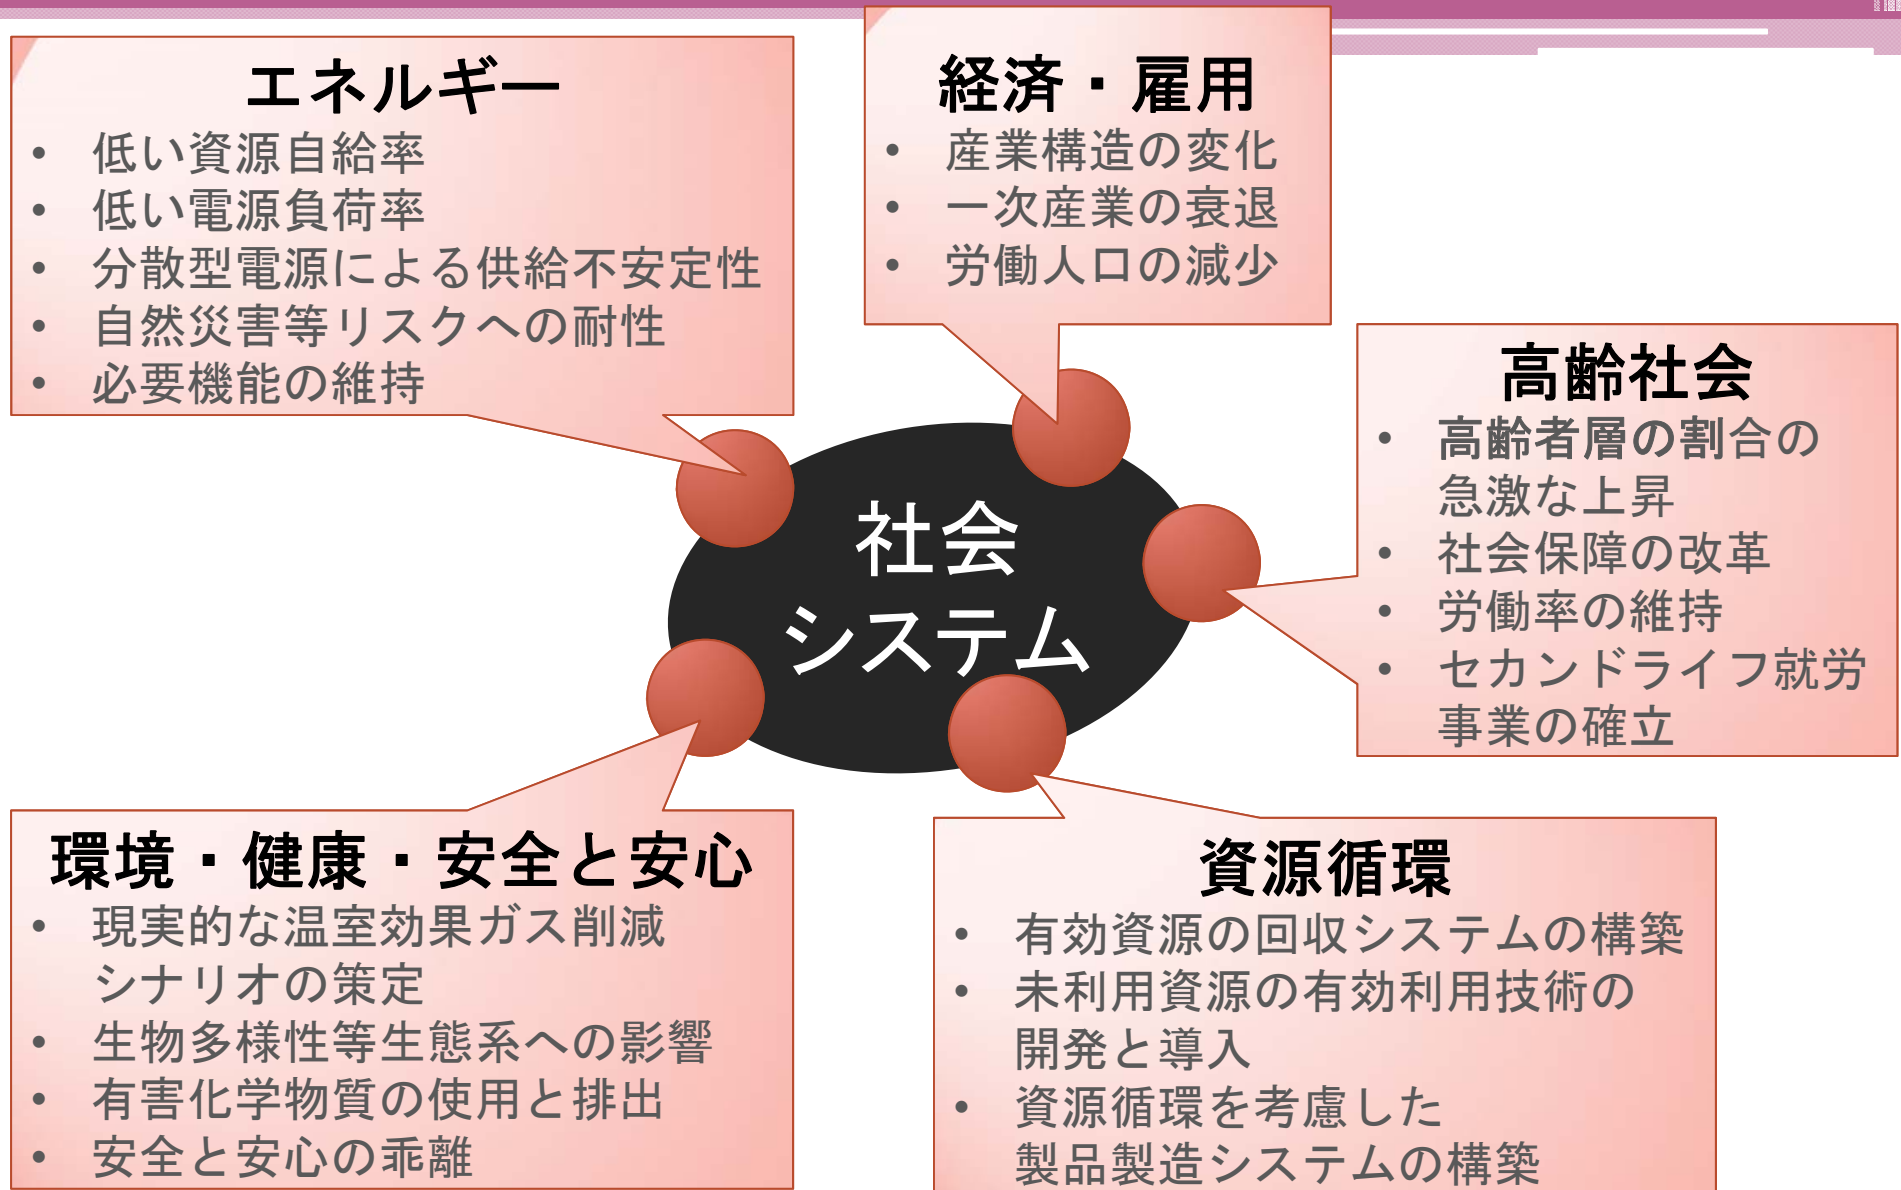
エネルギー
• 低い資源自給率
• 低い電源負荷率
• 分散型電源による供給不安定性
• 自然災害等リスクへの耐性
• 必要機能の維持

経済・雇用
• 産業構造の変化
• 一次産業の衰退
• 労働人口の減少

高齢社会
• 高齢者層の割合の急激な上昇
• 社会保障の改革
• 労働率の維持
• セカンドライフ就労事業の確立

社会システム

環境・健康・安全と安心
• 現実的な温室効果ガス削減シナリオの策定
• 生物多様性等生態系への影響
• 有害化学物質の使用と排出
• 安全と安心の乖離

資源循環
• 有効資源の回収システムの構築
• 未利用資源の有効利用技術の開発と導入
• 資源循環を考慮した製品製造システムの構築